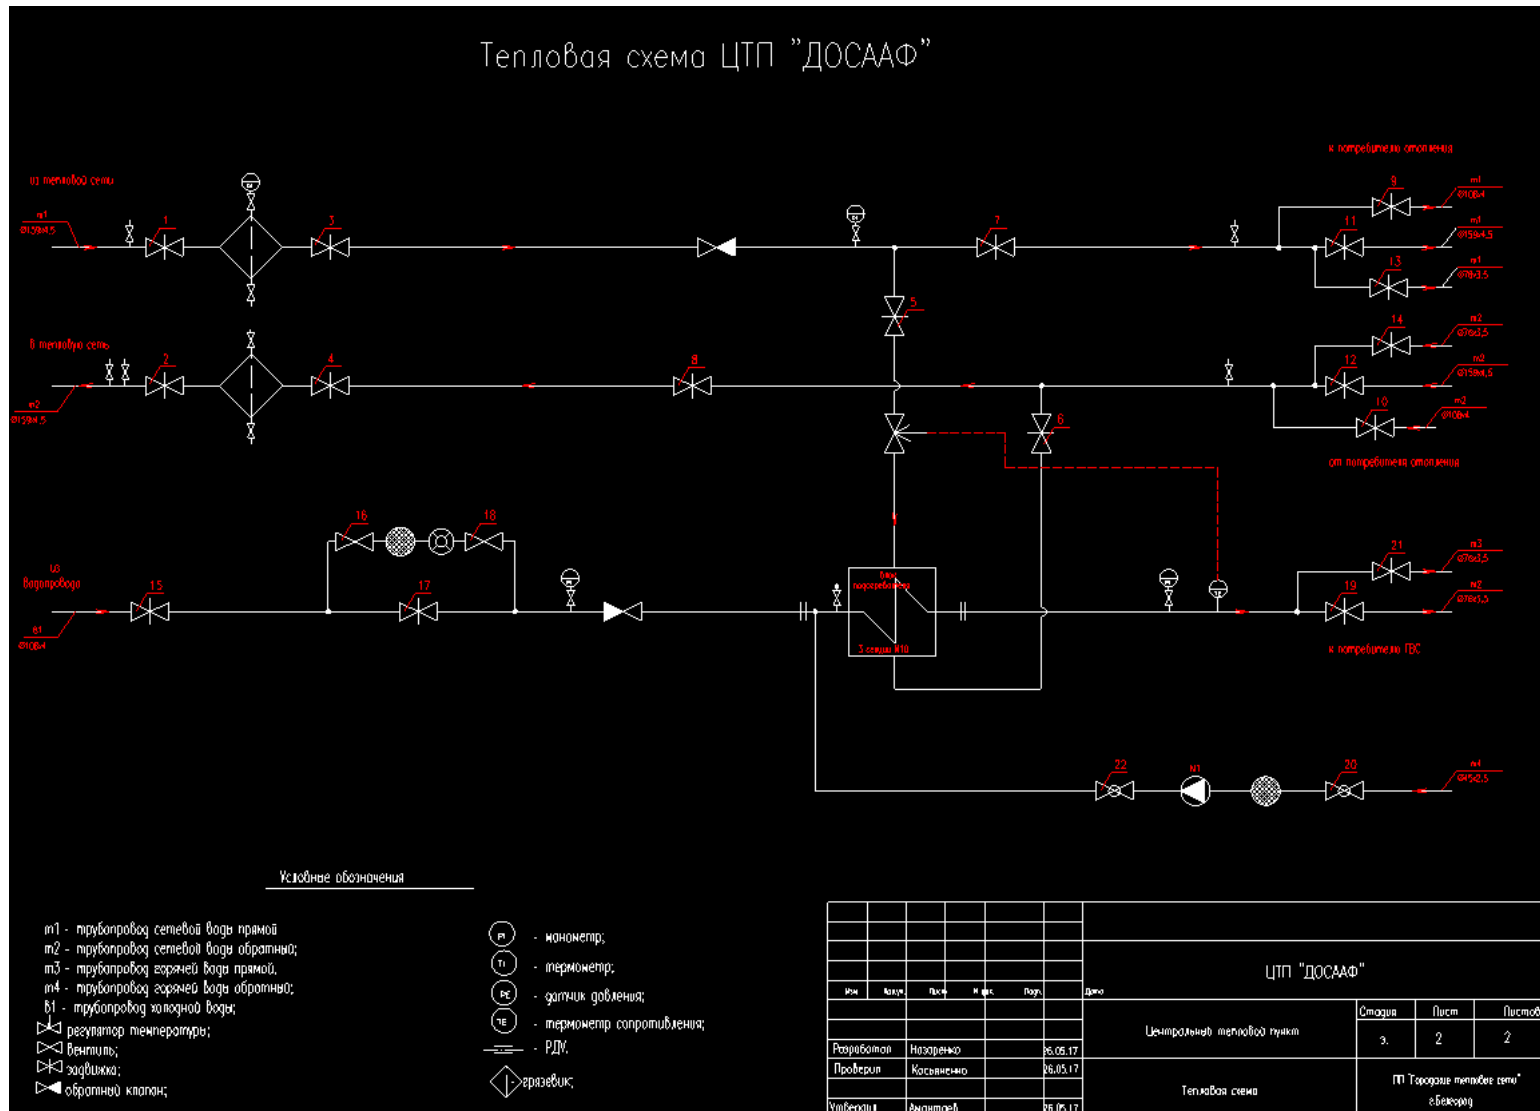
Тепловая схема ЦТП "ДОСААФ"

из тепловой сети
т1
Ø159х4,5
1
3
7
к потребителям отопления
9
т1
Ø108х4
11
т1
Ø159х4,5
13
т1
Ø76х3,5
5
в тепловую сеть
т2
Ø159х4,5
2
4
8
14
т2
Ø76х3,5
12
т2
Ø159х4,5
10
т2
Ø108х4
6
от потребителей отопления
16
18
В0
Водопровода
В1
Ø108х4
15
17
Блок подогревателей
3 секции №10
21
т3
Ø76х3,5
19
т4
Ø76х3,5
к потребителям ГВС
22
Н1
20
т4
Ø45х2,5

Условные обозначения

т1 - трубопровод сетевой воды прямой
т2 - трубопровод сетевой воды обратный;
т3 - трубопровод горячей воды прямой.
т4 - трубопровод горячей воды обратный;
В1 - трубопровод холодной воды;
регулятор температуры;
вентиль;
задвижка;
обратный клапан;

PI - манометр;
TI - термометр;
PE - датчик давления;
TE - термометр сопротивления;
- РДУ.
грязевик;

ЦТП "ДОСААФ"
Изм. Кол.уч. Лист № док. Подп. Дата
Центральный тепловой пункт
Стадия Лист Листов
Э. 2 2
Разработал Назаренко 26.05.17
Проверил Касьяненко 26.05.17
Утвердил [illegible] 26.05.17
Тепловая схема
ГП "Городские тепловые сети"
г.Белгород